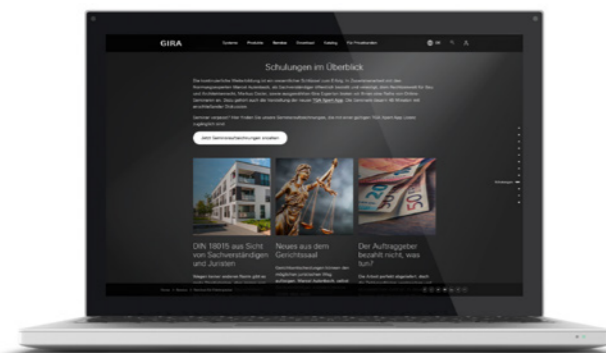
GIRA

Systeme Produkte Service Download Catalog Für Privatkunden

Schulungen im Überblick

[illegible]

Jetzt Seminaraufzeichnungen ansehen

DIN 18015 aus Sicht von Sachverständigen und Juristen

Neues aus dem Gerichtssaal

Der Auftraggeber bezahlt nicht, was tun?

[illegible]